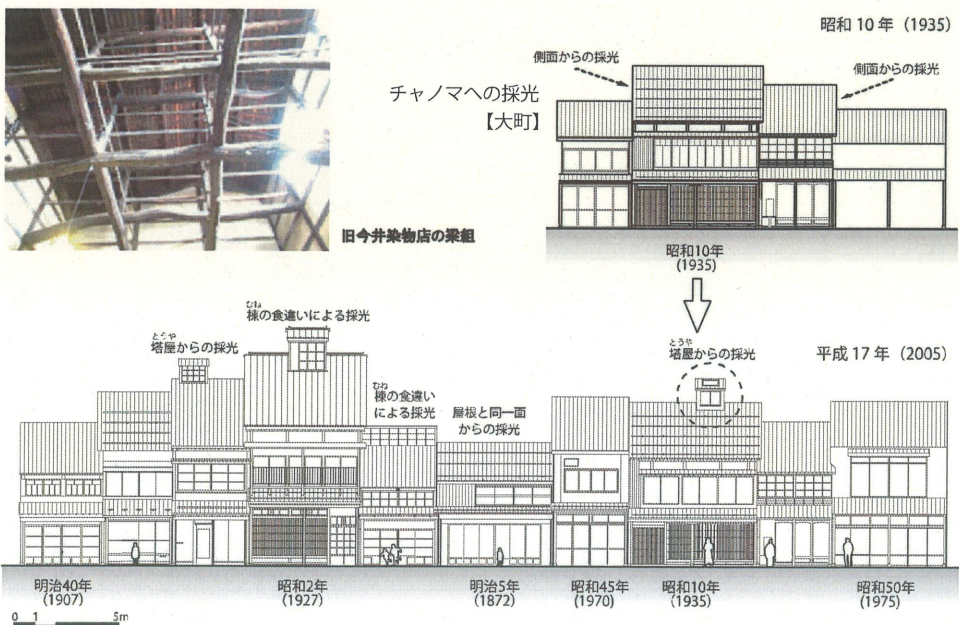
旧今井染物店の梁組

昭和 10 年（1935）

側面からの採光

側面からの採光

チャノマへの採光
【大町】

昭和10年
(1935)

むね
棟の食違いによる採光

とうや
塔屋からの採光

むね
棟の食違い
による採光

屋根と同一面
からの採光

とうや
塔屋からの採光

平成 17 年（2005）

明治40年
(1907)

昭和2年
(1927)

明治5年
(1872)

昭和45年
(1970)

昭和10年
(1935)

昭和50年
(1975)

0 1 5m